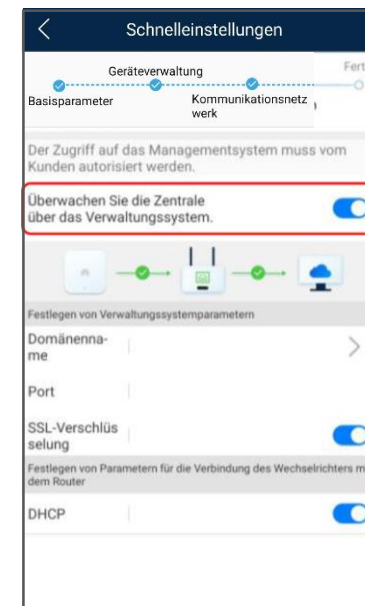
Schnelleinstellungen

Geräteverwaltung

Fert

Basisparameter

Kommunikationsnetzwerk

Der Zugriff auf das Managementsystem muss vom Kunden autorisiert werden.

Überwachen Sie die Zentrale über das Verwaltungssystem.

Festlegen von Verwaltungssystemparametern

Domänenname

Port

SSL-Verschlüsselung

Festlegen von Parametern für die Verbindung des Wechselrichters m dem Router

DHCP